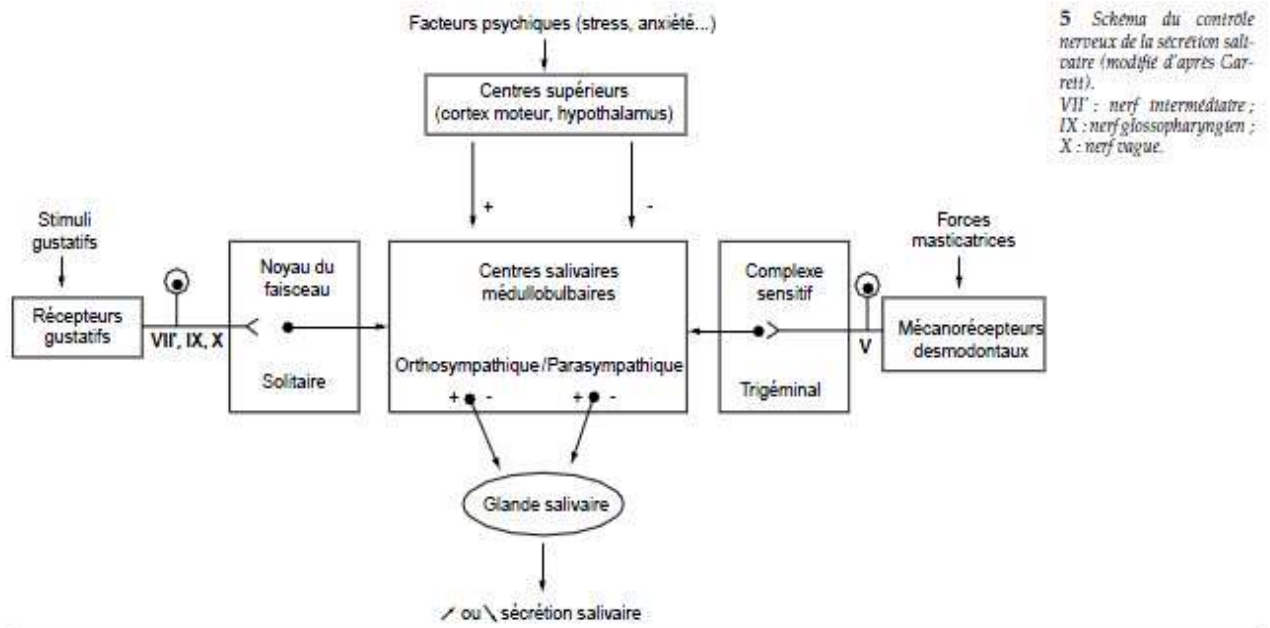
Facteurs psychiques (stress, anxiété...)

Centres supérieurs (cortex moteur, hypothalamus)

+

-

Stimuli gustatifs

Récepteurs gustatifs

VII', IX, X

Noyau du faisceau

Solitaire

Centres salivaires médullobulbaires

Orthosympathique/Parasympathique

+ -

+ -

Complexe sensitif

Trigéminal

Forces masticatrices

V

Mécanorécepteurs desmodontaux

Glande salivaire

↗ ou ↘ sécrétion salivaire

5 Schéma du contrôle nerveux de la sécrétion salivaire (modifié d'après Carrett).
VII' : nerf intermédiaire ;
IX : nerf glossopharyngien ;
X : nerf vague.